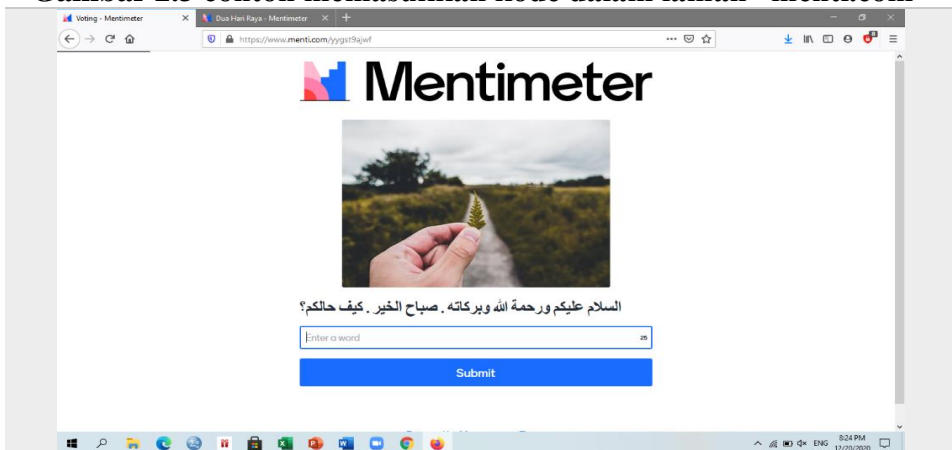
Gambar 2.3 contoh memasukkan kode dalam laman "menti.com"

Voting - Mentimeter
Dua Hari Raya - Mentimeter
https://www.menti.com/yygst9ajwf

Mentimeter

السلام عليكم ورحمة الله وبركاته . صباح الخير . كيف حالكم؟

Enter a word
25

Submit

ENG
8:24 PM
12/20/2020